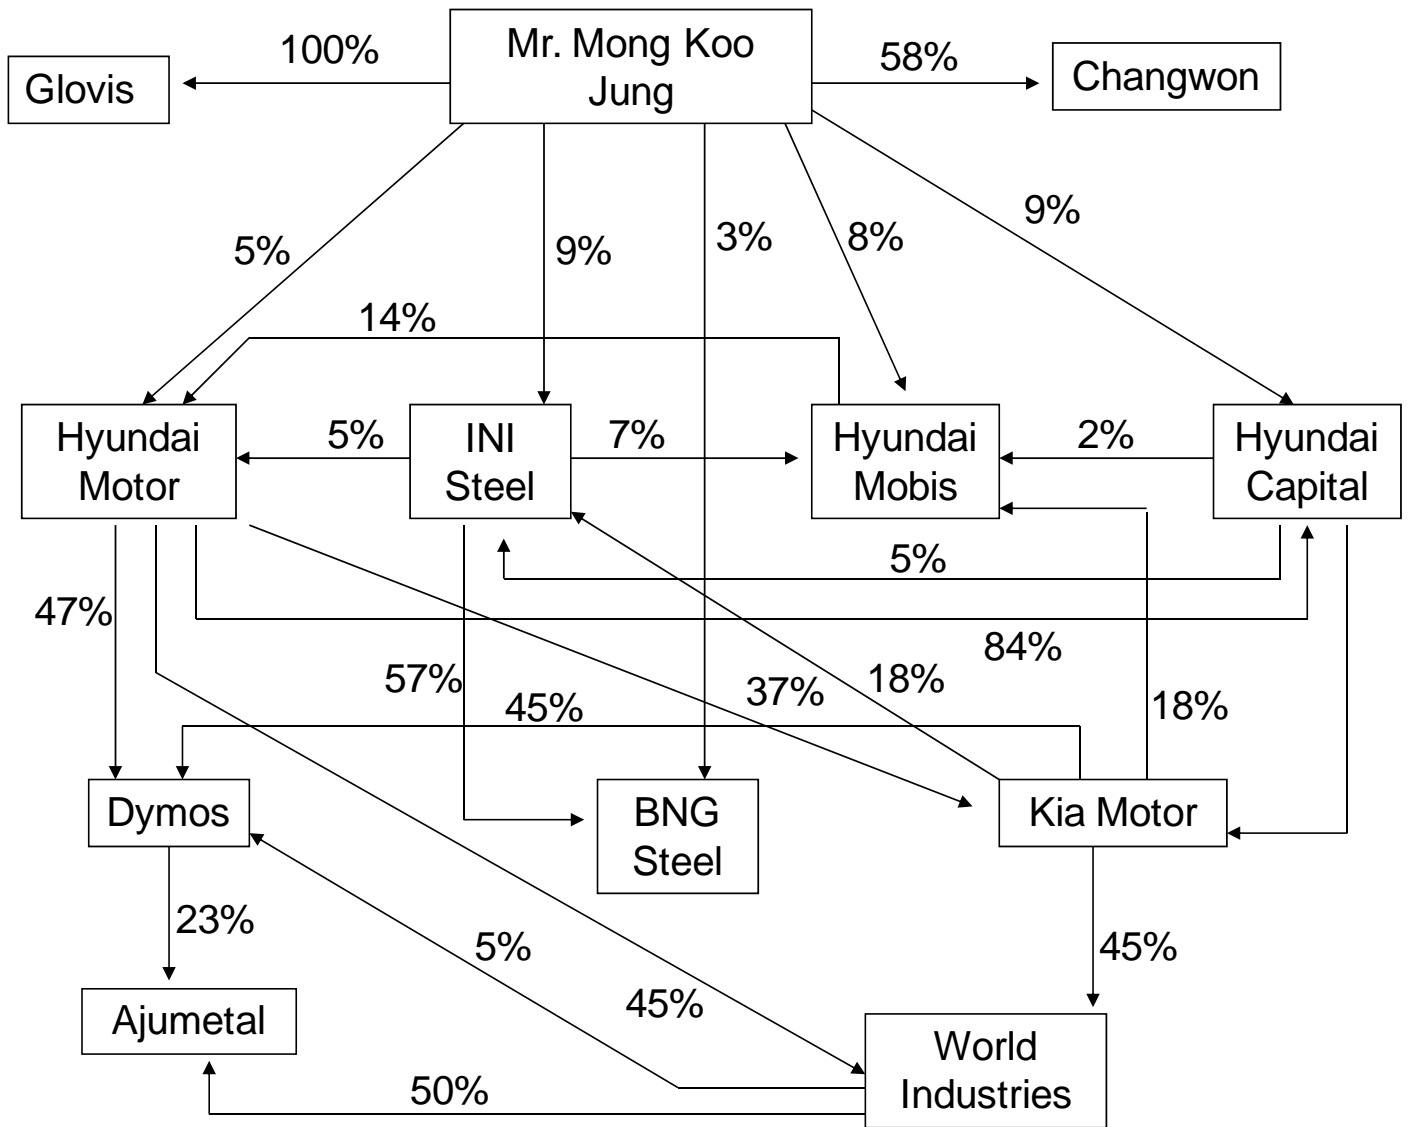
100%
Glovis
Mr. Mong Koo Jung
58%
Changwon
5%
9%
3%
8%
9%
14%
Hyundai Motor
5%
INI Steel
7%
Hyundai Mobis
2%
Hyundai Capital
5%
47%
84%
57%
37%
18%
18%
45%
Dymos
BNG Steel
Kia Motor
23%
5%
45%
45%
Ajumetal
World Industries
50%